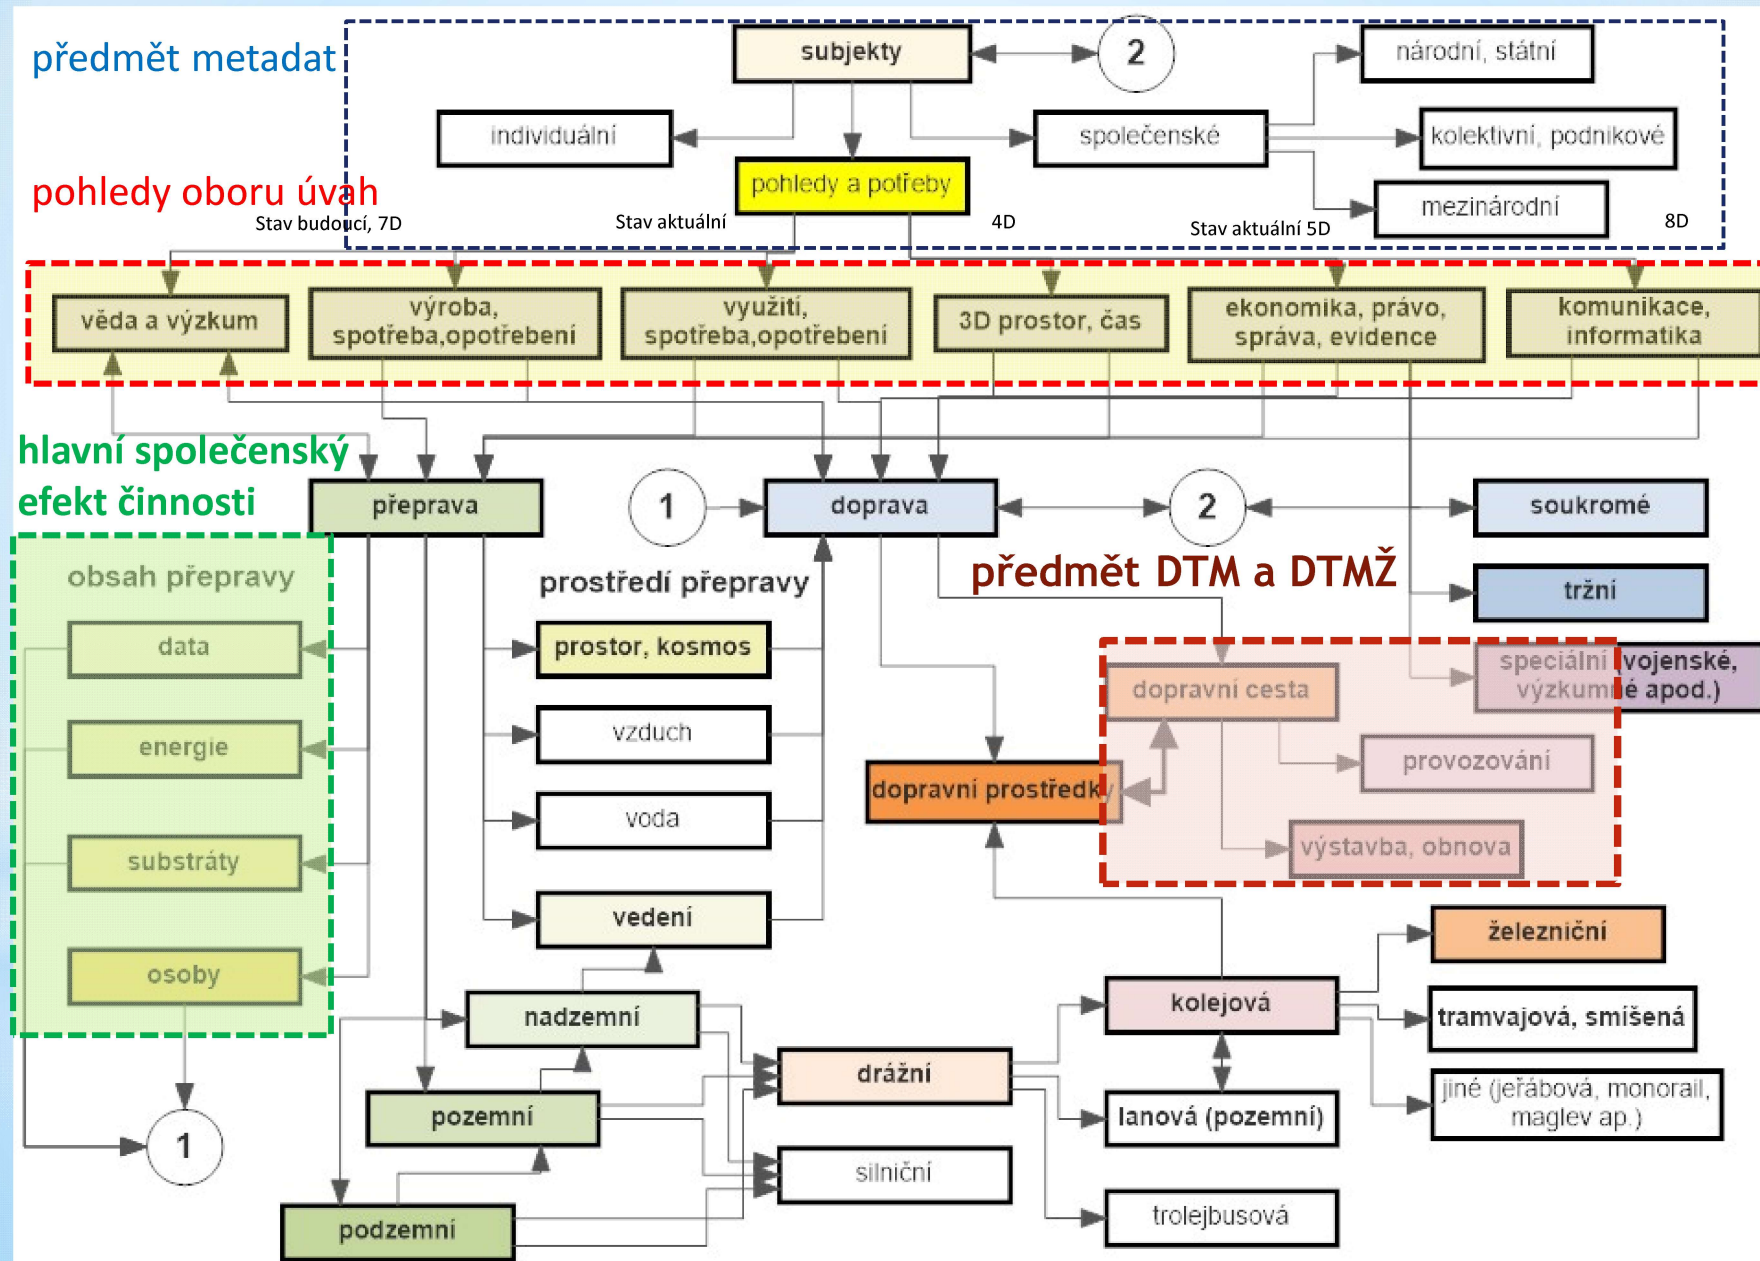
předmět metadat

subjekty

2

národní, státní

individuální

společenské

kolektivní, podnikové

pohledy a potřeby

mezinárodní

pohledy oboru úvah

Stav budoucí, 7D

Stav aktuální

4D

Stav aktuální 5D

8D

věda a výzkum

výroba, spotřeba,opotřebení

využití, spotřeba,opotřebení

3D prostor, čas

ekonomika, právo, správa, evidence

komunikace, informatika

hlavní společenský efekt činnosti

přeprava

1

doprava

2

soukromé

obsah přepravy

prostředí přepravy

předmět DTM a DTMŽ

tržní

data

prostor, kosmos

speciální (vojenské, výzkumné apod.)

dopravní cesta

energie

vzduch

provozování

dopravní prostředky

voda

substráty

výstavba, obnova

vedení

železniční

osoby

nadzemní

kolejová

tramvajová, smíšená

drážní

jiné (jeřábová, monorail, maglev ap.)

pozemní

lanová (pozemní)

1

silniční

podzemní

trolejbusová